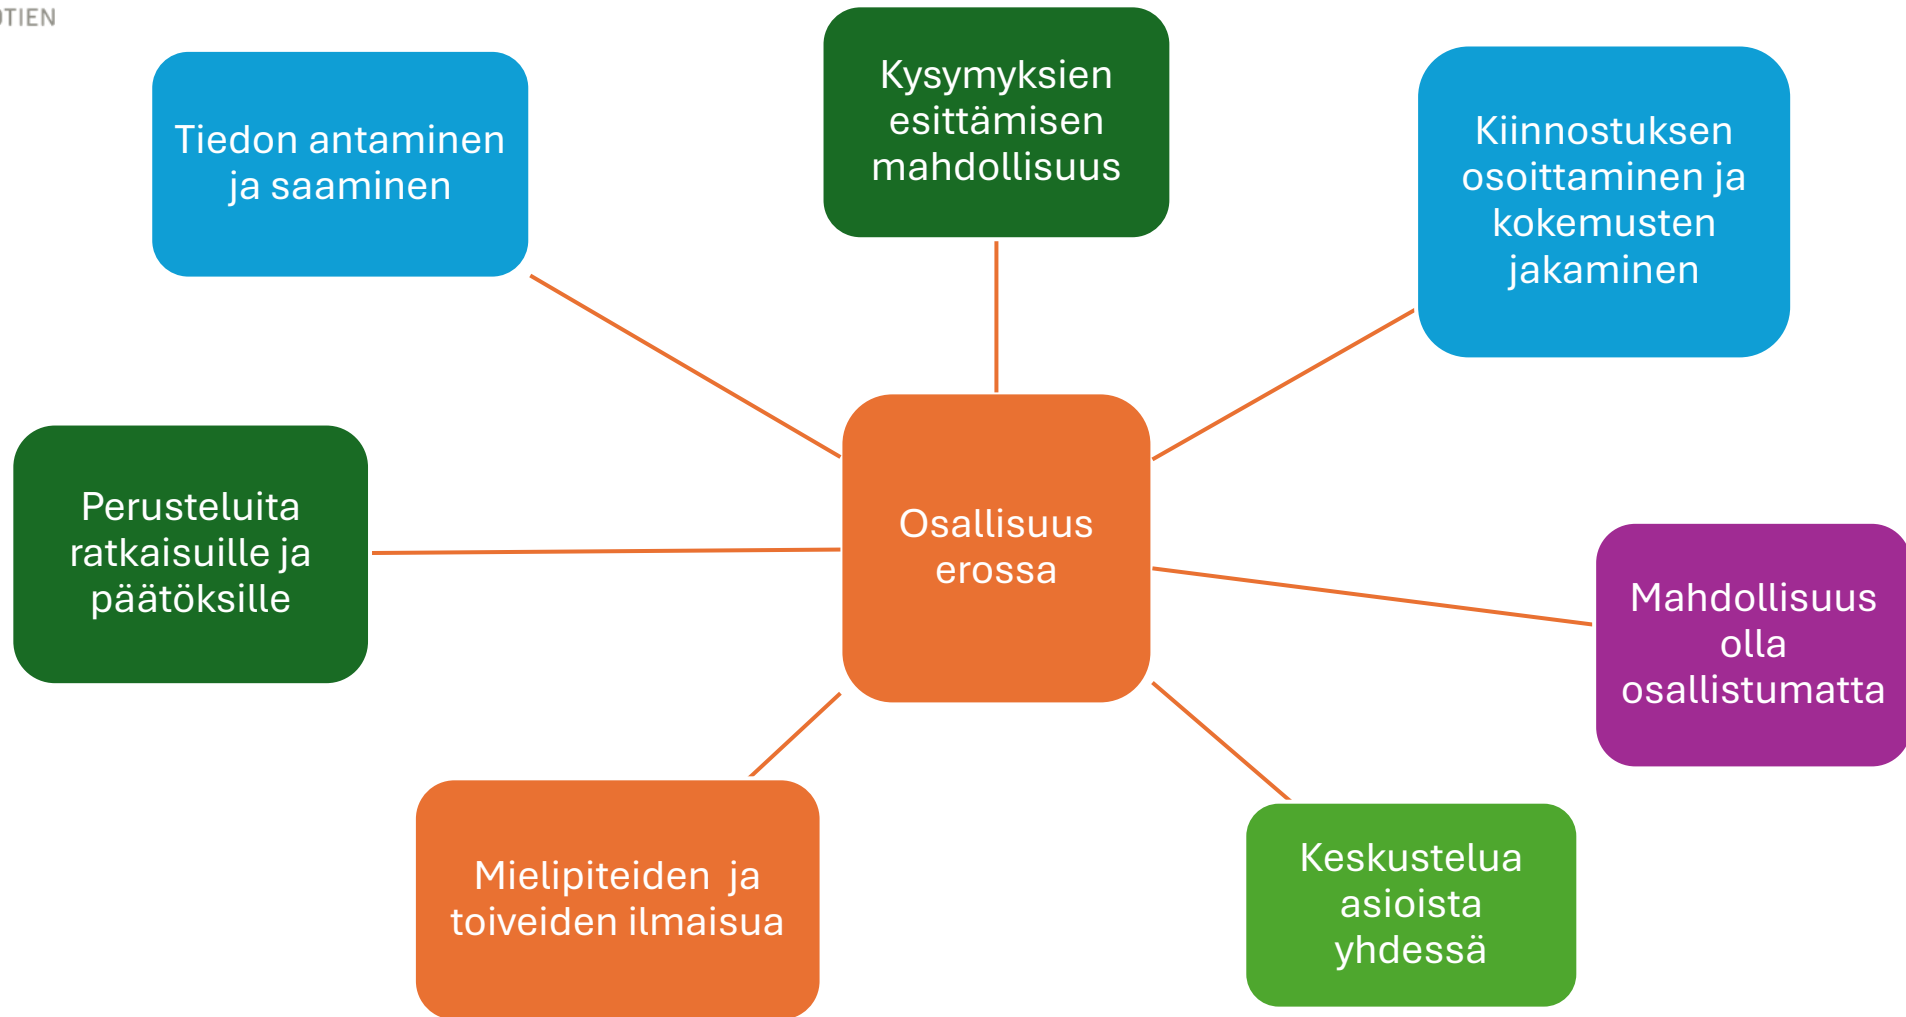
TIEN

Tiedon antaminen ja saaminen

Kysymyksien esittämisen mahdollisuus

Kiinnostuksen osoittaminen ja kokemusten jakaminen

Perusteluita ratkaisuille ja päätöksille

Osallisuus erossa

Mahdollisuus olla osallistumatta

Mielipiteiden ja toiveiden ilmaisua

Keskustelua asioista yhdessä